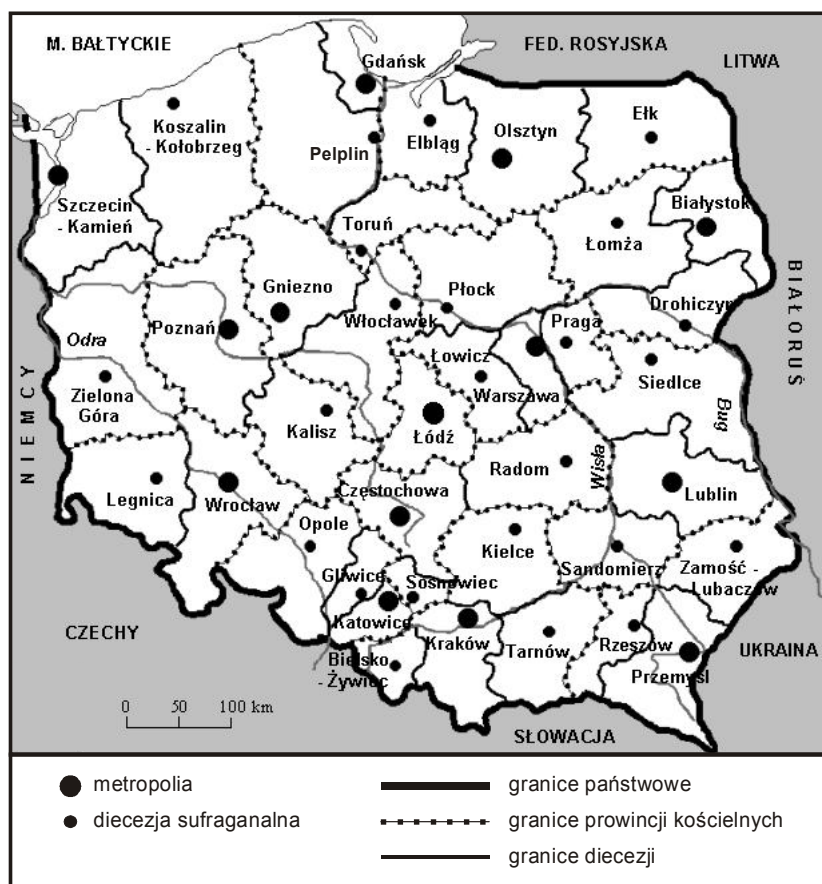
M. BAŁTYCKIE
FED. ROSYJSKA
LITWA
Gdańsk
Koszalin - Kołobrzeg
Pelplin
Elbląg
Olsztyn
Ełk
Szczecin - Kamień
Toruń
Łomża
Białystok
Gniezno
Płock
BIAŁORUŚ
Poznań
Włocławek
Praga
Drohiczyn
Odra
Łowicz
NIEMCY
Zielona Góra
Warszawa
Siedlce
Kalisz
Łódź
Bug
Radom
Wisła
Legnica
Wrocław
Częstochowa
Lublin
Opole
Kielce
Sandomierz
Zamość - Lubaczów
Gliwice
Sosnowiec
CZECHY
Katowice
Kraków
Tarnów
Rzeszów
UKRAINA
Bielsko - Żywiec
Przemyśl
0 50 100 km
SŁOWACJA

metropolia
diecezja sufraganalna
granice państwowe
granice prowincji kościelnych
granice diecezji